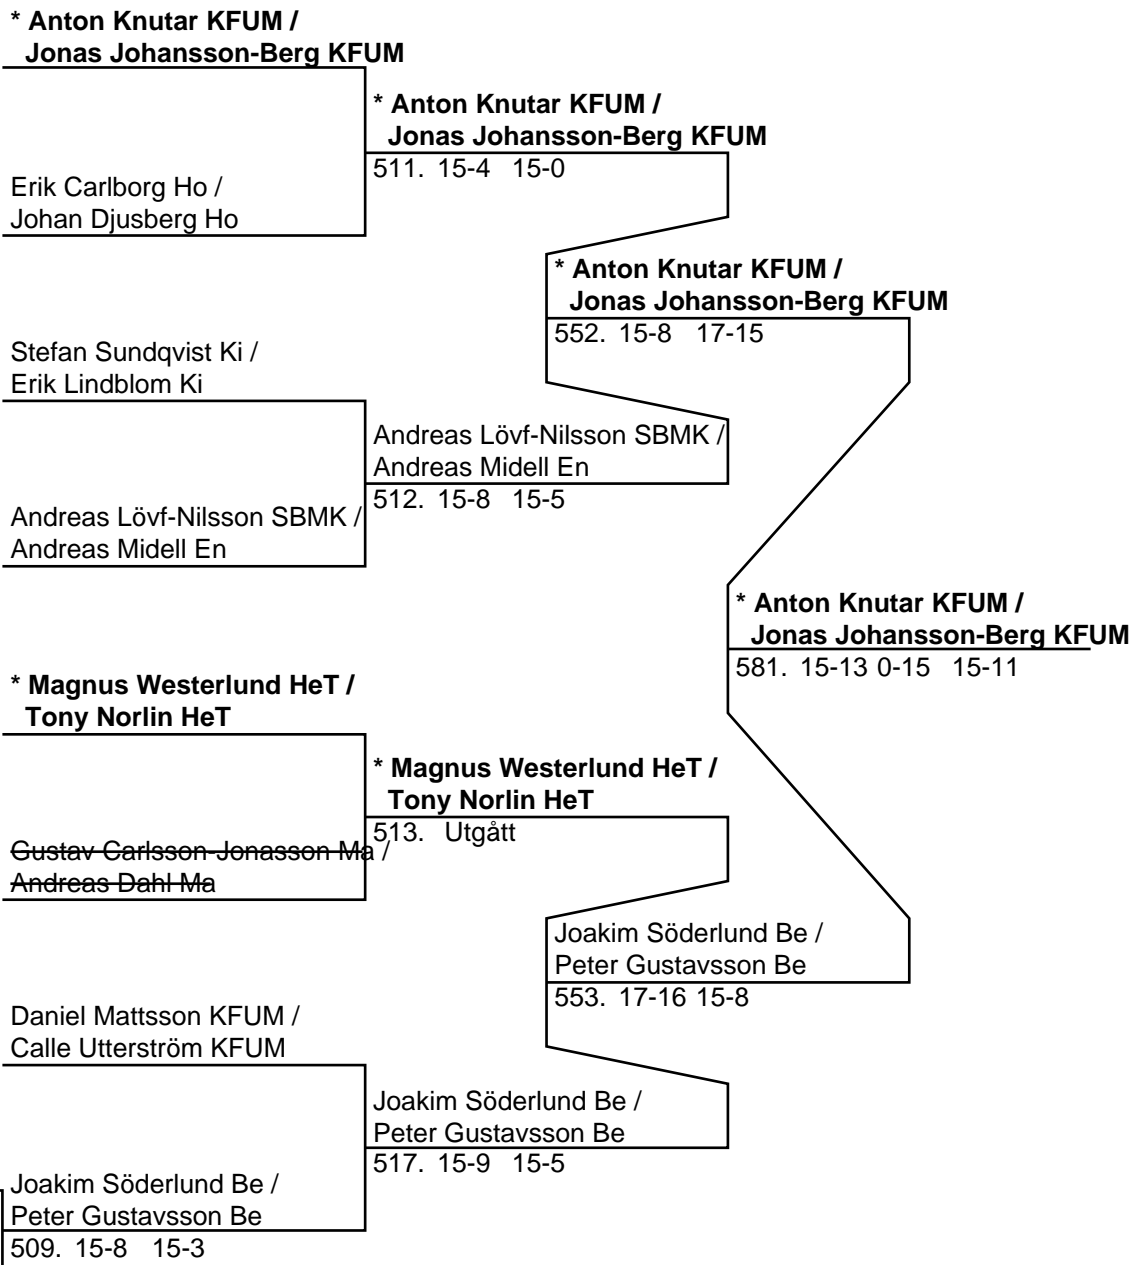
* Anton Knutar KFUM / Jonas Johansson-Berg KFUM

Erik Carlborg Ho / Johan Djusberg Ho

* Anton Knutar KFUM / Jonas Johansson-Berg KFUM
511. 15-4 15-0

Stefan Sundqvist Ki / Erik Lindblom Ki

Andreas Lövf-Nilsson SBMK / Andreas Midell En

Andreas Lövf-Nilsson SBMK / Andreas Midell En
512. 15-8 15-5

* Anton Knutar KFUM / Jonas Johansson-Berg KFUM
552. 15-8 17-15

* Anton Knutar KFUM / Jonas Johansson-Berg KFUM
581. 15-13 0-15 15-11

* Magnus Westerlund HeT / Tony Norlin HeT

Gustav Carlsson-Jonasson Ma / Andreas Dahl Ma

* Magnus Westerlund HeT / Tony Norlin HeT
513. Utgått

Daniel Mattsson KFUM / Calle Utterström KFUM

Joakim Söderlund Be / Peter Gustavsson Be
509. 15-8 15-3

Joakim Söderlund Be / Peter Gustavsson Be
517. 15-9 15-5

Joakim Söderlund Be / Peter Gustavsson Be
553. 17-16 15-8